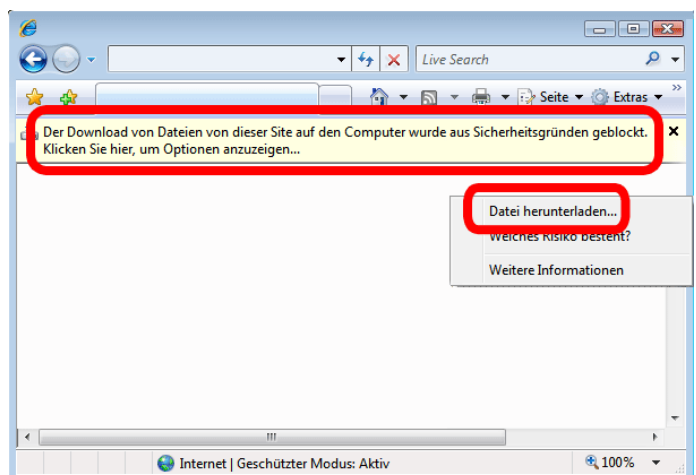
Live Search

Seite ▾ Extras ▾

Der Download von Dateien von dieser Site auf den Computer wurde aus Sicherheitsgründen geblockt. Klicken Sie hier, um Optionen anzuzeigen...

Datei herunterladen...

Welches Risiko besteht?

Weitere Informationen

Internet | Geschützter Modus: Aktiv

100%